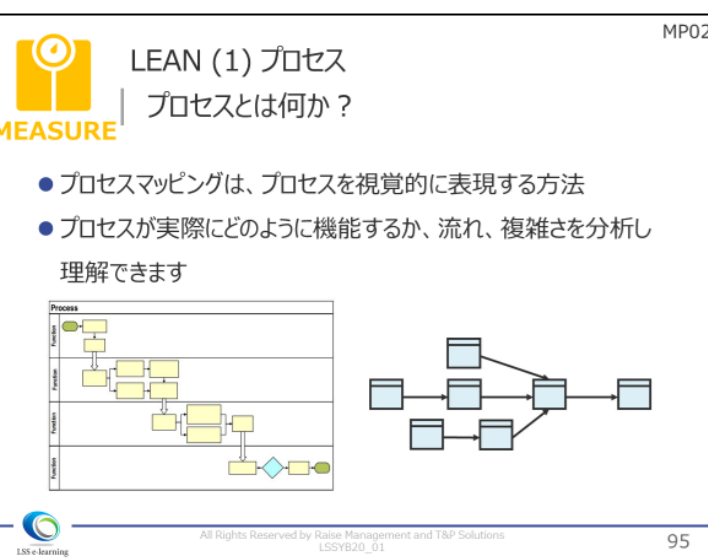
MP02

MEASURE

LEAN (1) プロセス

プロセスとは何か？

● プロセスマッピングは、プロセスを視覚的に表現する方法

● プロセスが実際にどのように機能するか、流れ、複雑さを分析し理解できます

Process

Function

Function

Function

Function

LSS e-learning

All Rights Reserved by Raise Management and T&P Solutions
LSSYB20_01

95